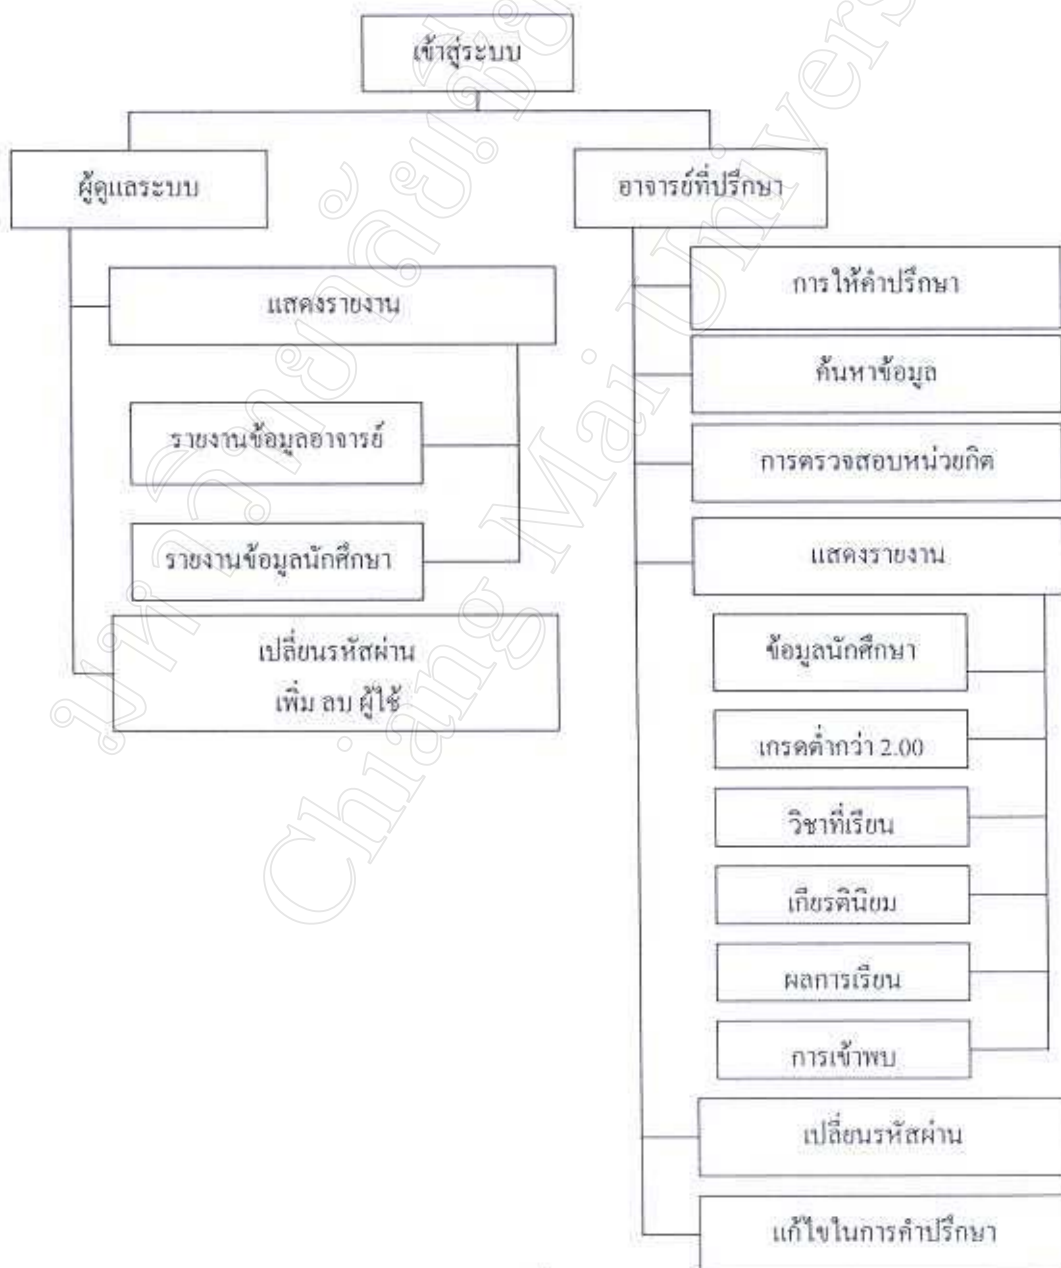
เข้าสู่ระบบ

ผู้ดูแลระบบ

แสดงรายงาน

รายงานข้อมูลอาจารย์

รายงานข้อมูลนักศึกษา

เปลี่ยนรหัสผ่าน
เพิ่ม ลบ ผู้ใช้

อาจารย์ที่ปรึกษา

การให้คำปรึกษา

ค้นหาข้อมูล

การตรวจสอบหน่วยกิต

แสดงรายงาน

ข้อมูลนักศึกษา

เกรดต่ำกว่า 2.00

วิชาที่เรียน

เกียรตินิยม

ผลการเรียน

การเข้าพบ

เปลี่ยนรหัสผ่าน

แก้ไขในการคำปรึกษา